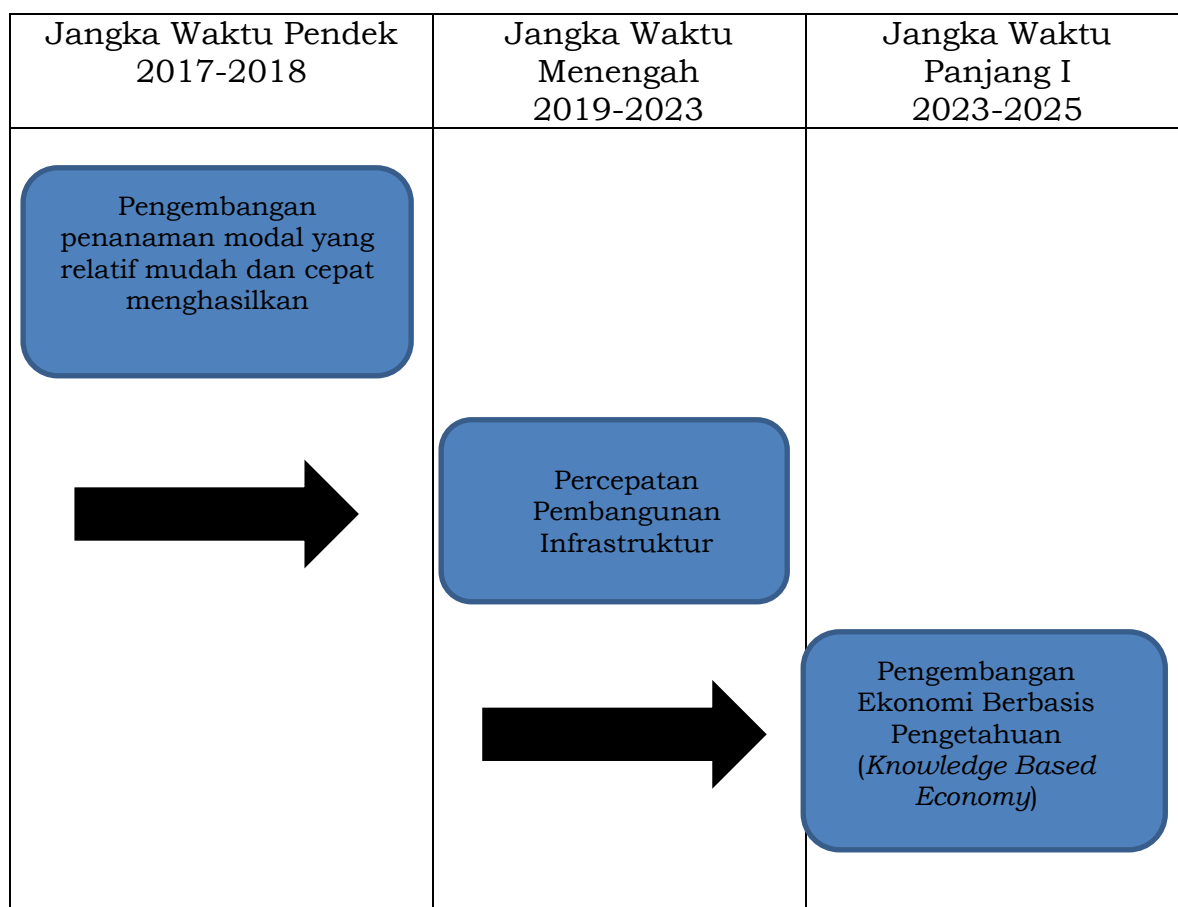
| Jangka Waktu Pendek 2017-2018 | Jangka Waktu Menengah 2019-2023 | Jangka Waktu Panjang I 2023-2025 |
|---|---|---|
| Pengembangan penanaman modal yang relatif mudah dan cepat menghasilkan | Percepatan Pembangunan Infrastruktur | Pengembangan Ekonomi Berbasis Pengetahuan (*Knowledge Based Economy*) |